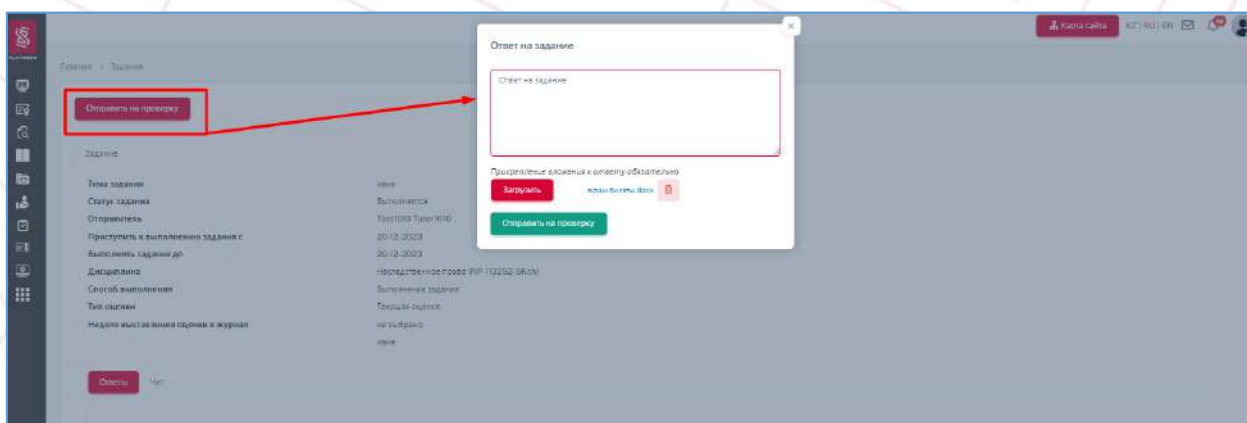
Карта сайта KZ | RU | EN

Главная > Задания

Отправить на проверку

Задание

| | |
|---|---|
| Тема задания | new |
| Статус задания | Выполняется |
| Отправитель | Test1010 Tutor1010 |
| Приступить к выполнению задания с | 20-12-2023 |
| Выполнить задание до | 20-12-2023 |
| Дисциплина | Наследственное право (NP 113252 ISKsh) |
| Способ выполнения | Выполнение задания |
| Тип оценки | Текущая оценка |
| Неделя выставления оценки в журнал | не выбрано |
| | new |

Ответы Чат

×

Ответ на задание

Ответ на задание

Прикрепление вложения к ответу обязательно

Загрузить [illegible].docx

Отправить на проверку